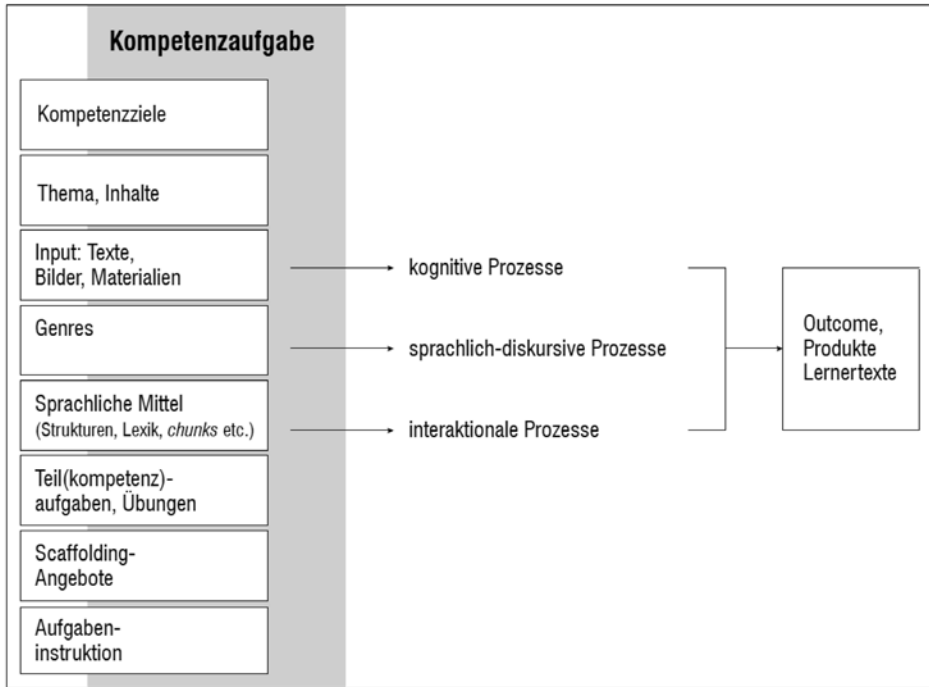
Kompetenzaufgabe

Kompetenzziele

Thema, Inhalte

Input: Texte, Bilder, Materialien

Genres

Sprachliche Mittel (Strukturen, Lexik, *chunks* etc.)

Teil(kompetenz)-aufgaben, Übungen

Scaffolding-Angebote

Aufgaben-instruktion

kognitive Prozesse

sprachlich-diskursive Prozesse

interaktionale Prozesse

Outcome, Produkte Lernertexte